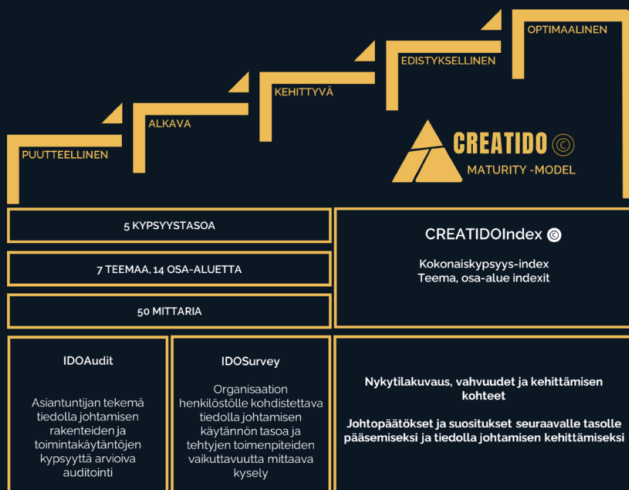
PUUTTEELLINEN

ALKAVA

KEHITTYVÄ

EDISTYKSELLINEN

OPTIMAALINEN

CREATIDO ©

MATURITY -MODEL

5 KYPSYYSTASOA

7 TEEMAA, 14 OSA-ALUETTA

50 MITTARIA

CREATIDOIndex ©

Kokonaiskypsyys-index
Teema, osa-alue indexit

IDOAudit

Asiantuntijan tekemä tiedolla johtamisen rakenteiden ja toimintakäytäntöjen kypsyyttä arvioiva auditointi

IDOSurvey

Organisaation henkilöstölle kohdistettava tiedolla johtamisen käytännön tasoa ja tehtyjen toimenpiteiden vaikuttavuutta mittaava kysely

Nykytilakuvaus, vahvuudet ja kehittämisen kohteet

Johtopäätökset ja suositukset seuraavalle tasolle pääsemiseksi ja tiedolla johtamisen kehittämiseksi